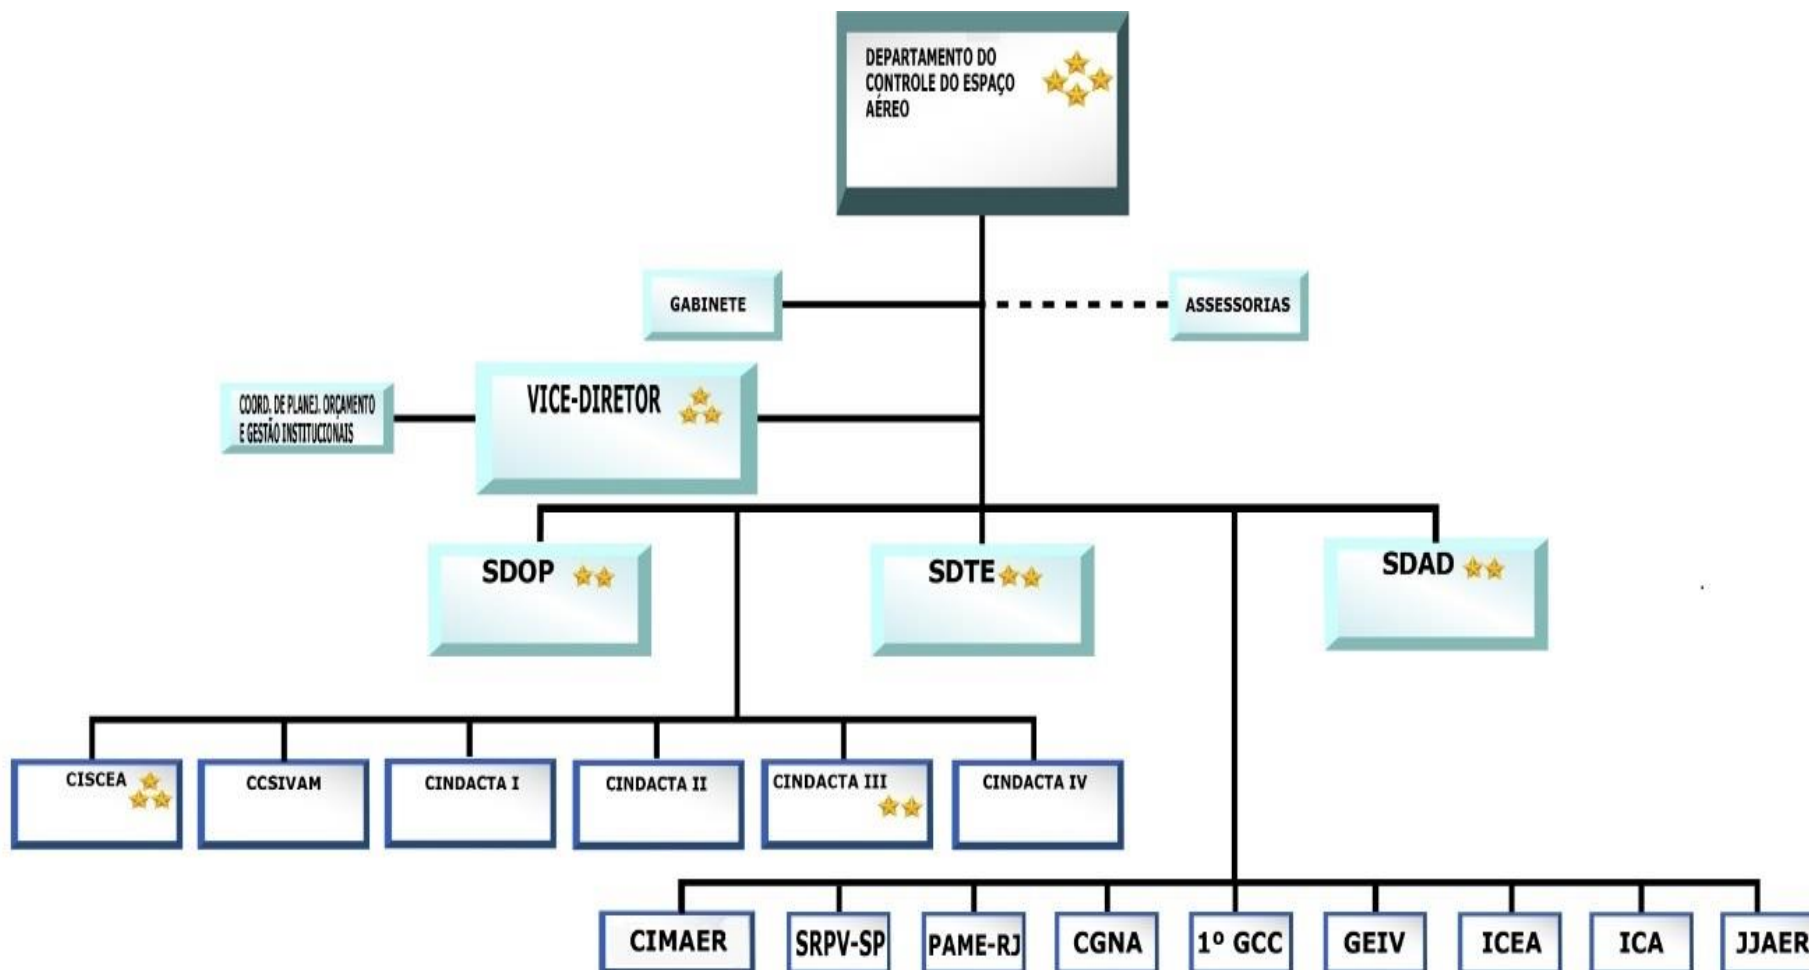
DEPARTAMENTO DO CONTROLE DO ESPAÇO AÉREO

GABINETE

ASSESSORIAS

COORD. DE PLANEJ. ORÇAMENTO E GESTÃO INSTITUCIONAIS

VICE-DIRETOR

SDOP

SDTE

SDAD

CISCEA

CCSIVAM

CINDACTA I

CINDACTA II

CINDACTA III

CINDACTA IV

CIMAER

SRPV-SP

PAME-RJ

CGNA

1º GCC

GEIV

ICEA

ICA

JJAER